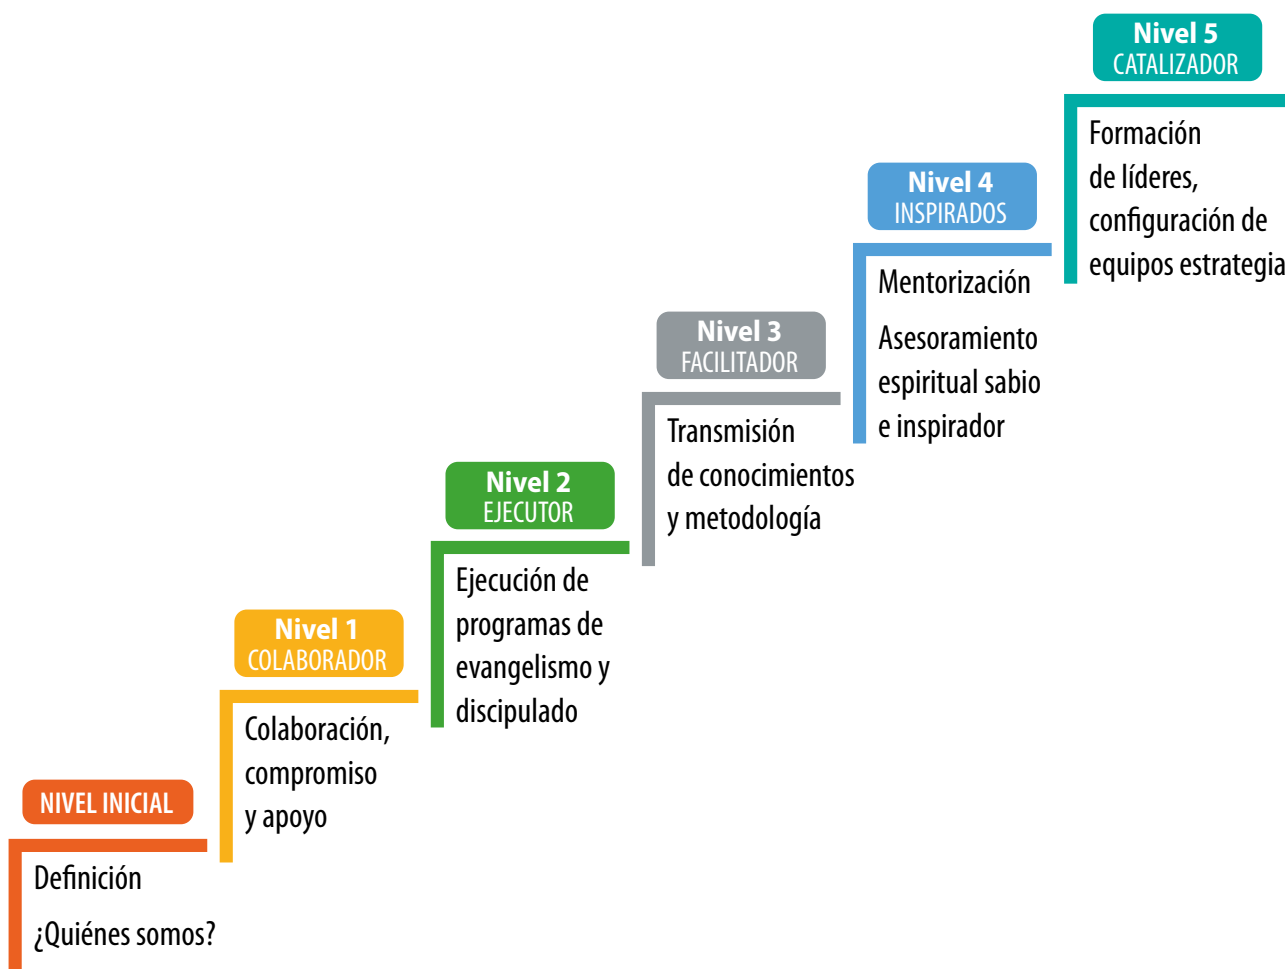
NIVEL INICIAL

Definición

¿Quiénes somos?

Nivel 1
COLABORADOR

Colaboración, compromiso y apoyo

Nivel 2
EJECUTOR

Ejecución de programas de evangelismo y discipulado

Nivel 3
FACILITADOR

Transmisión de conocimientos y metodología

Nivel 4
INSPIRADOS

Mentorización

Asesoramiento espiritual sabio e inspirador

Nivel 5
CATALIZADOR

Formación de líderes, configuración de equipos estrategia